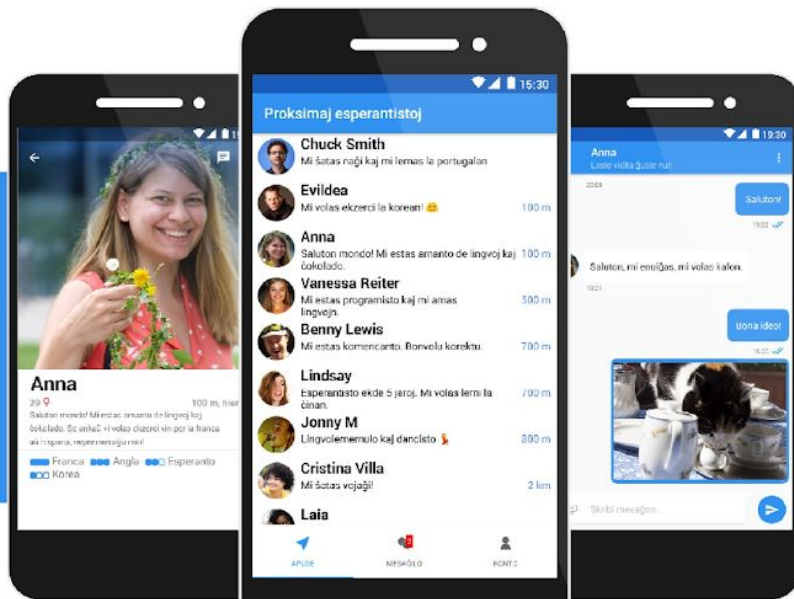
Anna
29
100 m, hier
Saluton mondo! Mi estas amanto de lingvoj kaj ĉokolado. Se ankaŭ vi volas ekzerci vin per la franca aŭ hispana, neniu mesaĝon min!
Franca Angla Esperanto
Korea

15:30
Proksimaj esperantistoj
Chuck Smith
Mi ŝatas naĝi kaj mi lernas la portugalan
Evildea
Mi volas ekzerci la korean!
100 m
Anna
Saluton mondo! Mi estas amanto de lingvoj kaj ĉokolado.
100 m
Vanessa Reiter
Mi estas programisto kaj mi amas lingvojn.
300 m
Benny Lewis
Mi estas komencanto. Bonvolu korektu.
700 m
Lindsay
Esperantisto ekde 5 jaroj. Mi volas lerni la ĉinan.
700 m
Jonny M
Lingvolernemulo kaj dancisto
800 m
Cristina Villa
Mi ŝatas vojaĝi!
2 km
Laia
APUDE
MESAĜOJ
KONTO

19:30
Anna
Laste vizita ĵuste nun
Saluton!
Saluton, mi enuiĝas, mi volas kafon.
Bona ideo!
Skribi mesaĝon...